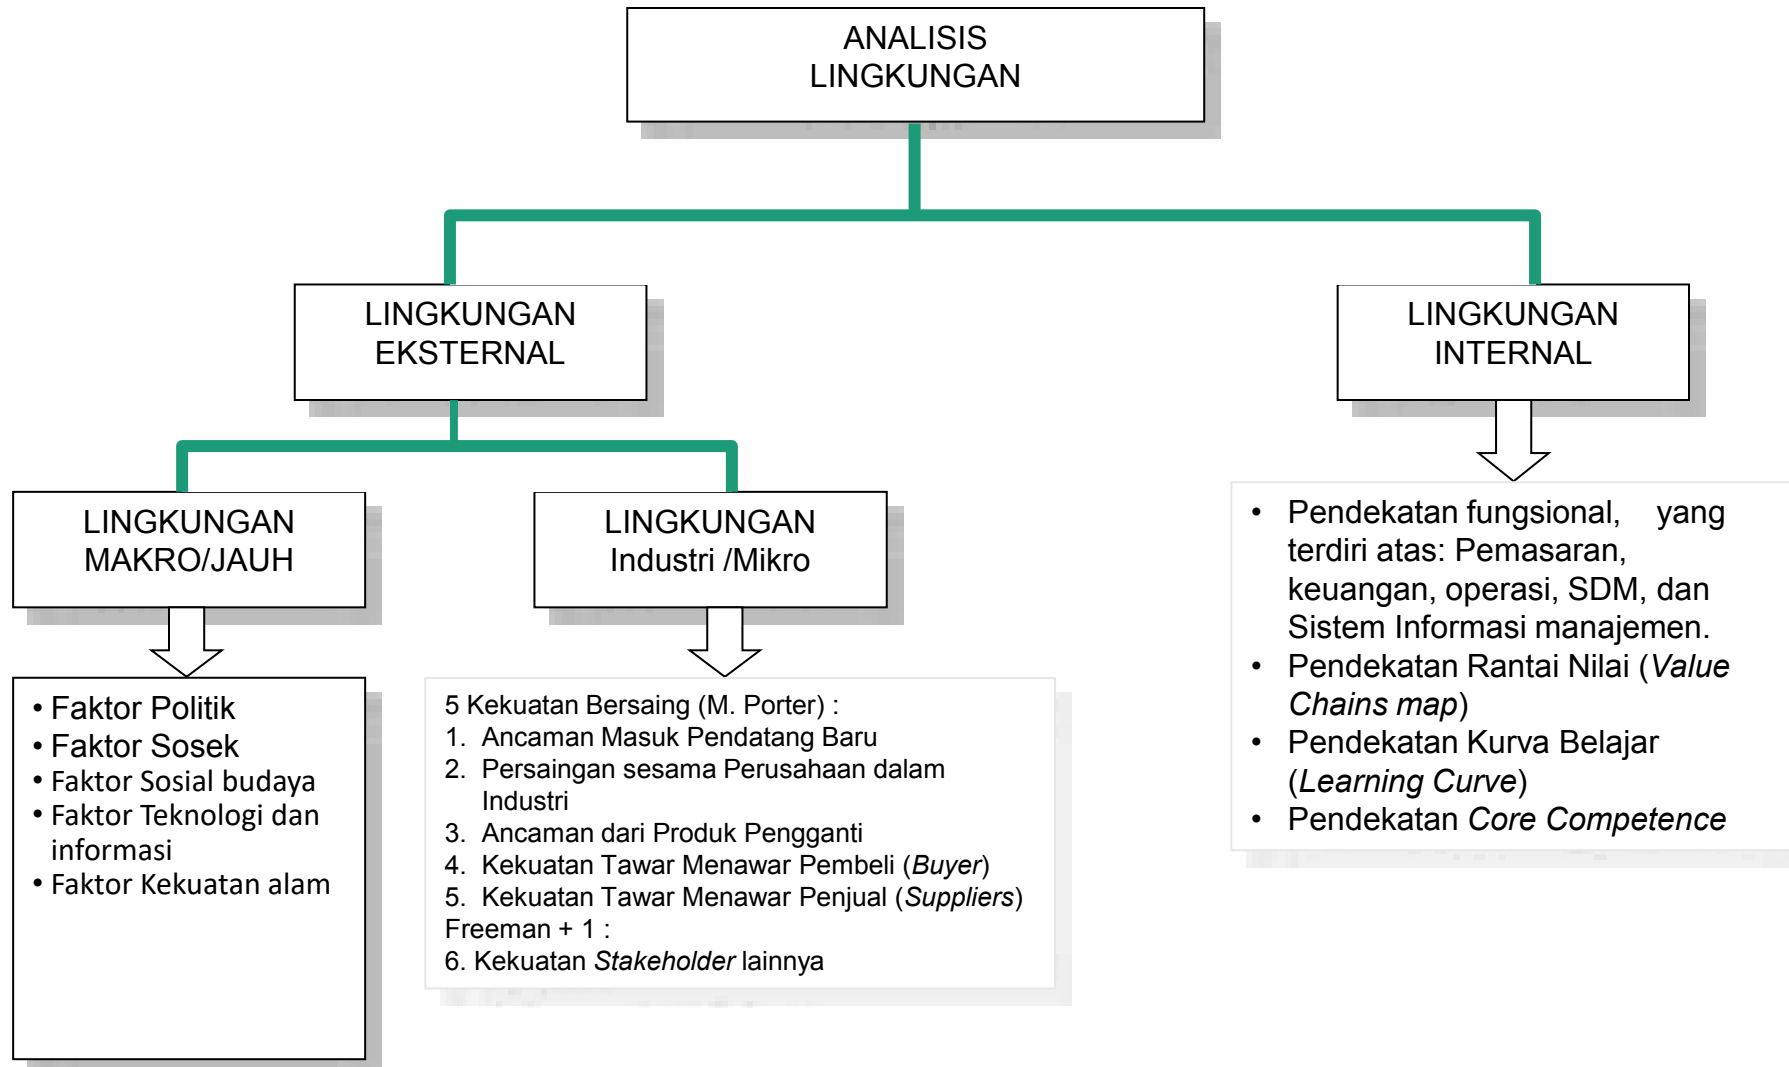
ANALISIS LINGKUNGAN

LINGKUNGAN EKSTERNAL

LINGKUNGAN INTERNAL

LINGKUNGAN MAKRO/JAUH

LINGKUNGAN Industri /Mikro

• Faktor Politik
• Faktor Sosek
• Faktor Sosial budaya
• Faktor Teknologi dan informasi
• Faktor Kekuatan alam

5 Kekuatan Bersaing (M. Porter) :
1. Ancaman Masuk Pendatang Baru
2. Persaingan sesama Perusahaan dalam Industri
3. Ancaman dari Produk Pengganti
4. Kekuatan Tawar Menawar Pembeli (*Buyer*)
5. Kekuatan Tawar Menawar Penjual (*Suppliers*)
Freeman + 1 :
6. Kekuatan *Stakeholder* lainnya

• Pendekatan fungsional, yang terdiri atas: Pemasaran, keuangan, operasi, SDM, dan Sistem Informasi manajemen.
• Pendekatan Rantai Nilai (*Value Chains map*)
• Pendekatan Kurva Belajar (*Learning Curve*)
• Pendekatan *Core Competence*